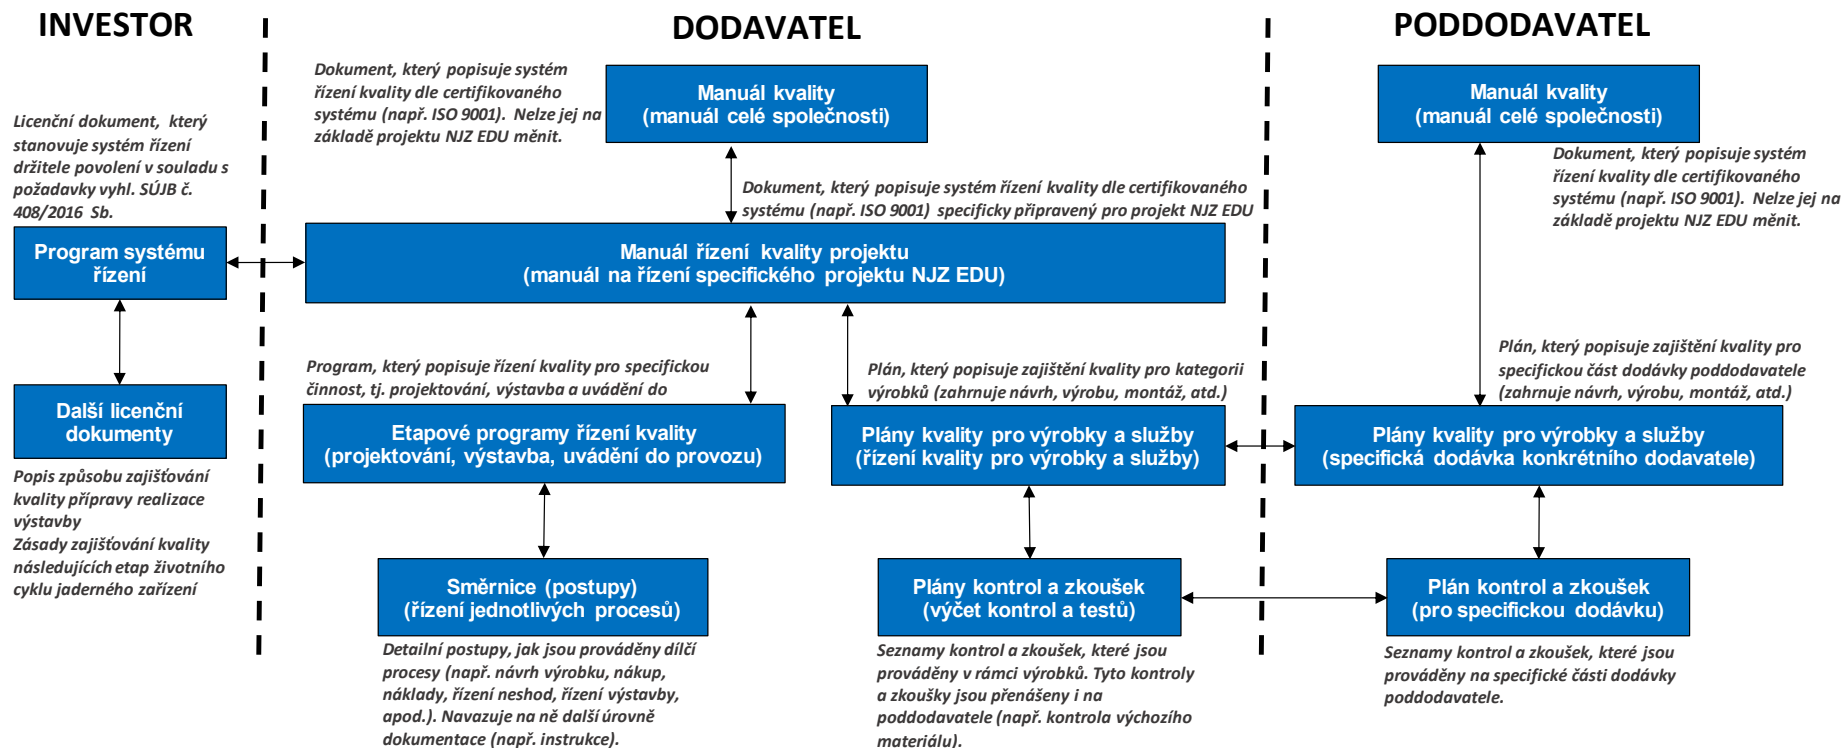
INVESTOR

DODAVATEL

PODDODAVATEL

Licenční dokument, který stanovuje systém řízení držitele povolení v souladu s požadavky vyhl. SÚJB č. 408/2016 Sb.

Program systému řízení

Další licenční dokumenty

Popis způsobu zajišťování kvality přípravy realizace výstavby
Zásady zajišťování kvality následujících etap životního cyklu jaderného zařízení

Dokument, který popisuje systém řízení kvality dle certifikovaného systému (např. ISO 9001). Nelze jej na základě projektu NJZ EDU měnit.

Manuál kvality
(manuál celé společnosti)

Dokument, který popisuje systém řízení kvality dle certifikovaného systému (např. ISO 9001) specificky připravený pro projekt NJZ EDU

Manuál řízení kvality projektu
(manuál na řízení specifického projektu NJZ EDU)

Program, který popisuje řízení kvality pro specifickou činnost, tj. projektování, výstavba a uvádění do

Etapové programy řízení kvality
(projektování, výstavba, uvádění do provozu)

Plán, který popisuje zajištění kvality pro kategorii výrobků (zahrnuje návrh, výrobu, montáž, atd.)

Plány kvality pro výrobky a služby
(řízení kvality pro výrobky a služby)

Směrnice (postupy)
(řízení jednotlivých procesů)

Detailní postupy, jak jsou prováděny dílčí procesy (např. návrh výrobku, nákup, náklady, řízení neshod, řízení výstavby, apod.). Navazuje na ně další úrovně dokumentace (např. instrukce).

Plány kontrol a zkoušek
(výčet kontrol a testů)

Seznamy kontrol a zkoušek, které jsou prováděny v rámci výrobků. Tyto kontroly a zkoušky jsou přenášeny i na poddodavatele (např. kontrola výchozího materiálu).

Manuál kvality
(manuál celé společnosti)

Dokument, který popisuje systém řízení kvality dle certifikovaného systému (např. ISO 9001). Nelze jej na základě projektu NJZ EDU měnit.

Plán, který popisuje zajištění kvality pro specifickou část dodávky poddodavatele (zahrnuje návrh, výrobu, montáž, atd.)

Plány kvality pro výrobky a služby
(specifická dodávka konkrétního dodavatele)

Plán kontrol a zkoušek
(pro specifickou dodávku)

Seznamy kontrol a zkoušek, které jsou prováděny na specifické části dodávky poddodavatele.